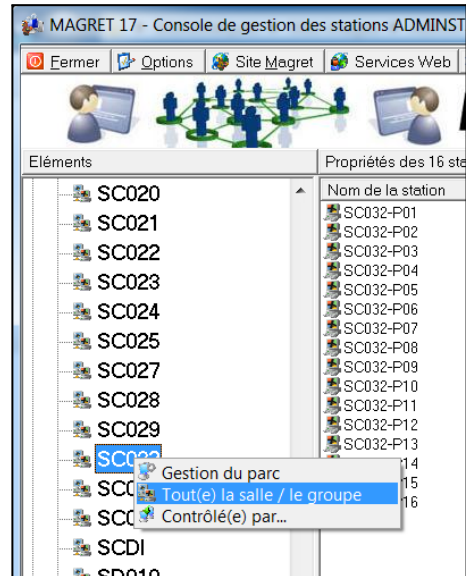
MAGRET 17 - Console de gestion des stations ADMINST

Fermer | Options | Site Magret | Services Web

Eléments

SC020
SC021
SC022
SC023
SC024
SC025
SC027
SC028
SC029
SC032
SC0
SC0
SCDI
SD010

Gestion du parc
Tout(e) la salle / le groupe
Contrôlé(e) par...

Propriétés des 16 sta

Nom de la station
SC032-P01
SC032-P02
SC032-P03
SC032-P04
SC032-P05
SC032-P06
SC032-P07
SC032-P08
SC032-P09
SC032-P10
SC032-P11
SC032-P12
SC032-P13
14
15
16